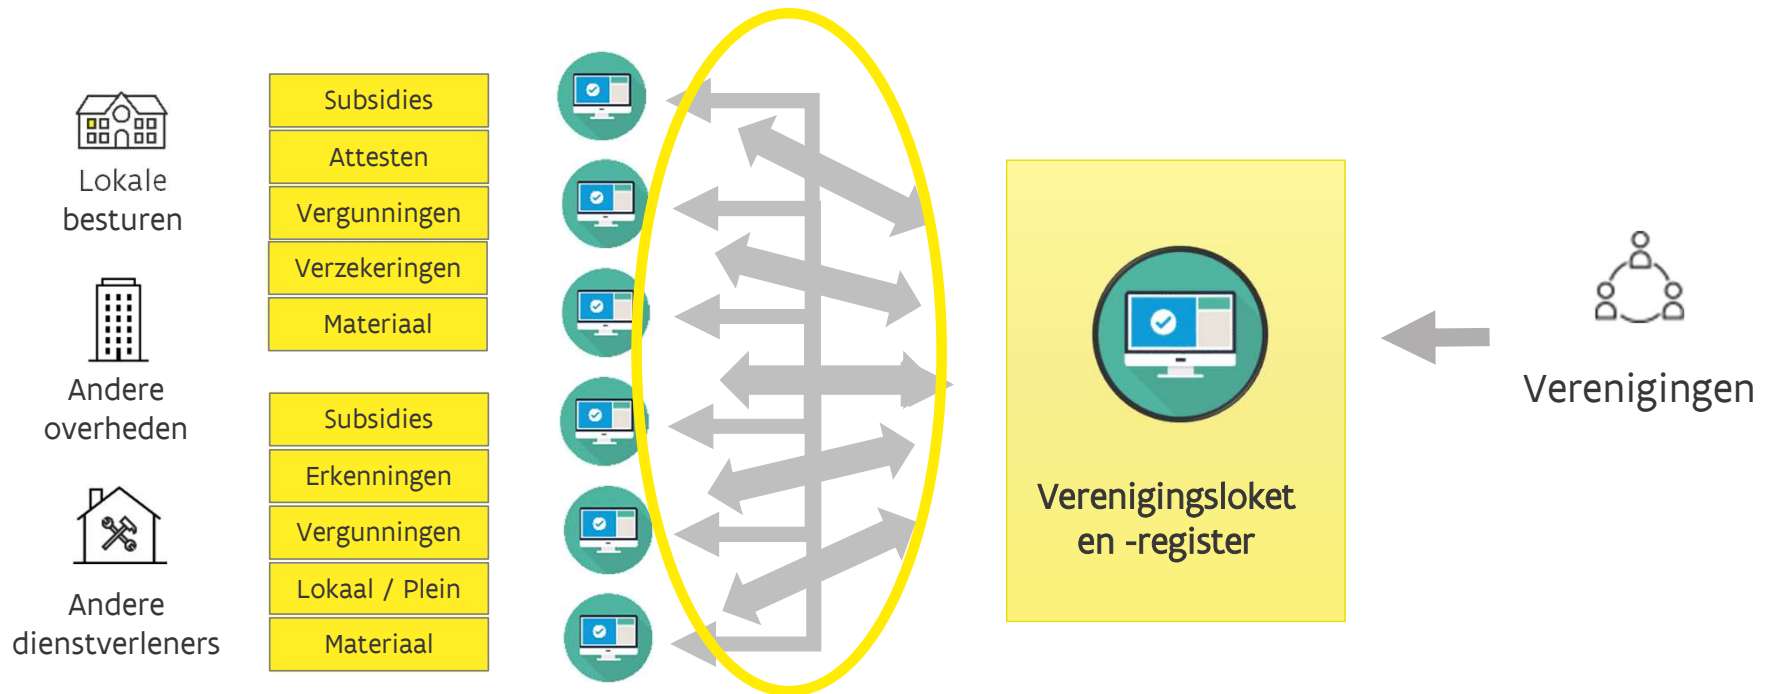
Lokale besturen

Andere overheden

Andere dienstverleners

Subsidies

Attesten

Vergunningen

Verzekeringen

Materiaal

Subsidies

Erkenningen

Vergunningen

Lokaal / Plein

Materiaal

Verenigingsloket en -register

Verenigingen